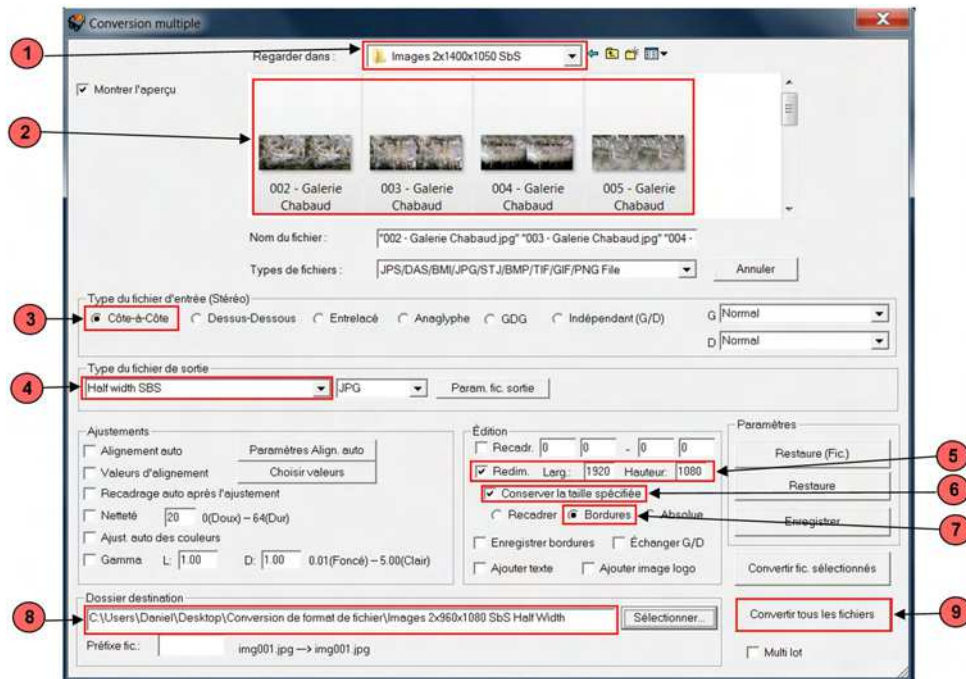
Conversion multiple

1
Regarder dans : Images 2x1400x1050 SbS

Montrer l'aperçu

2
002 - Galerie Chabaud
003 - Galerie Chabaud
004 - Galerie Chabaud
005 - Galerie Chabaud

Nom du fichier : "002 - Galerie Chabaud.jpg" "003 - Galerie Chabaud.jpg" "004 -
Types de fichiers : JPS/DAS/BMI/JPG/STJ/BMP/TIF/GIF/PNG File
Annuler

Type du fichier d'entrée (Stéréo)
3
Côte-à-Côte
Dessus-Dessous
Entrelacé
Anaglyphe
GDG
Indépendant (G/D)
G Normal
D Normal

Type du fichier de sortie
4
Half width SBS
JPG
Param. fic. sortie

Ajustements
Alignement auto
Paramètres Align. auto
Valeurs d'alignement
Choisir valeurs
Recadrage auto après l'ajustement
Netteté 20 0(Doux) – 64(Dur)
Ajust. auto des couleurs
Gamma L: 1.00 D: 1.00 0.01(Foncé) – 5.00(Clair)

Édition
Recadr. 0 0 - 0 0
Redim. Larg.: 1920 Hauteur: 1080
5
Conserver la taille spécifiée
6
Recadrer
Bordures
Absolue
7
Enregistrer bordures
Échanger G/D
Ajouter texte
Ajouter image logo

Paramètres
Restaure (Fic.)
Restaure
Enregistrer
Convertir fic. sélectionnés

Dossier destination
8
C:\Users\Daniel\Desktop\Conversion de format de fichier\Images 2x960x1080 SbS Half Width
Sélectionner...
Préfixe fic.:
img001.jpg --> img001.jpg

Convertir tous les fichiers
9
Multi lot